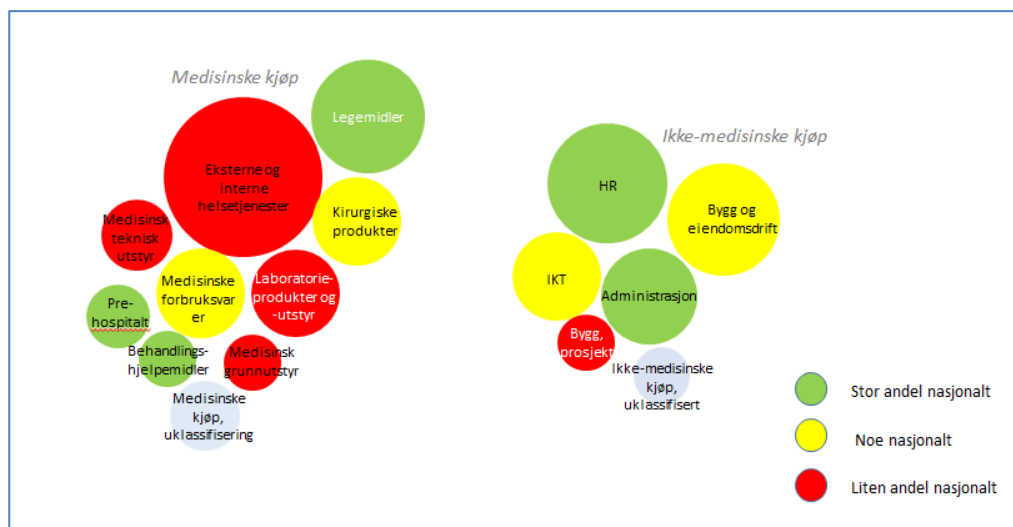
Medisinske kjøp

Legemidler

Eksterne og interne helsetjenester

Kirurgiske produkter

Medisinsk teknisk utstyr

Medisinske forbruksvarer

Laboratorieprodukter og -utstyr

Prehospitalt

Behandlingshjelpemidler

Medisinsk grunnutstyr

Medisinske kjøp, uklassifisering

Ikke-medisinske kjøp

HR

Bygg og eiendomsdrift

IKT

Administrasjon

Bygg, prosjekt

Ikke-medisinske kjøp, uklassifisert

Stor andel nasjonalt

Noe nasjonalt

Liten andel nasjonalt